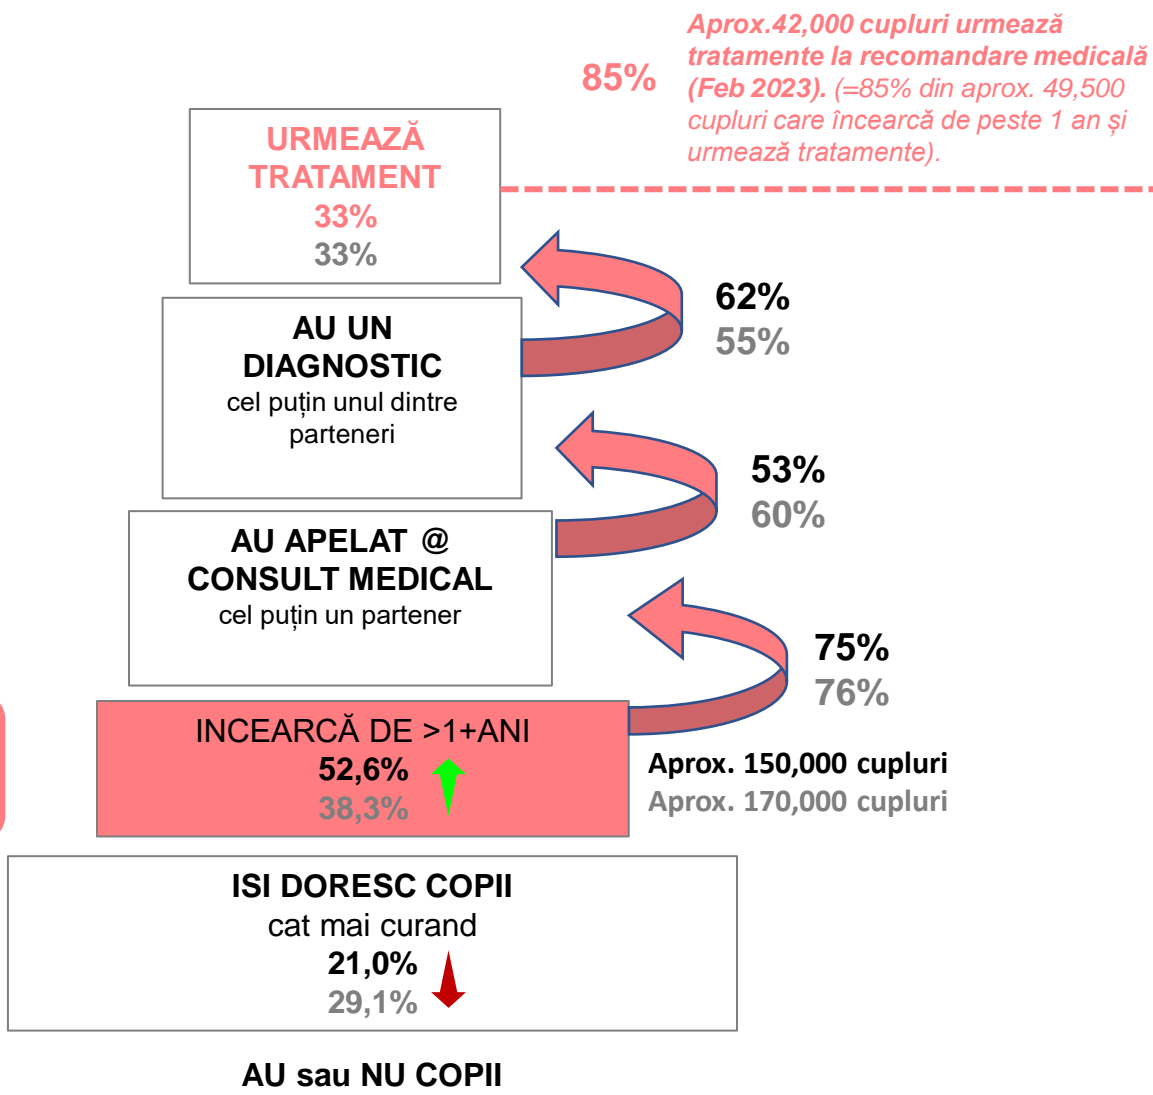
85%

Aprox.42,000 cupluri urmează tratamente la recomandare medicală (Feb 2023). (=85% din aprox. 49,500 cupluri care încearcă de peste 1 an și urmează tratamente).

URMEAZĂ TRATAMENT
33%
33%

62%
55%

AU UN DIAGNOSTIC
cel puțin unul dintre parteneri

53%
60%

AU APELAT @ CONSULT MEDICAL
cel puțin un partener

75%
76%

INCEARCĂ DE >1+ANI
52,6%
38,3%

Aprox. 150,000 cupluri
Aprox. 170,000 cupluri

ISI DORESC COPII
cat mai curand
21,0%
29,1%

AU sau NU COPII